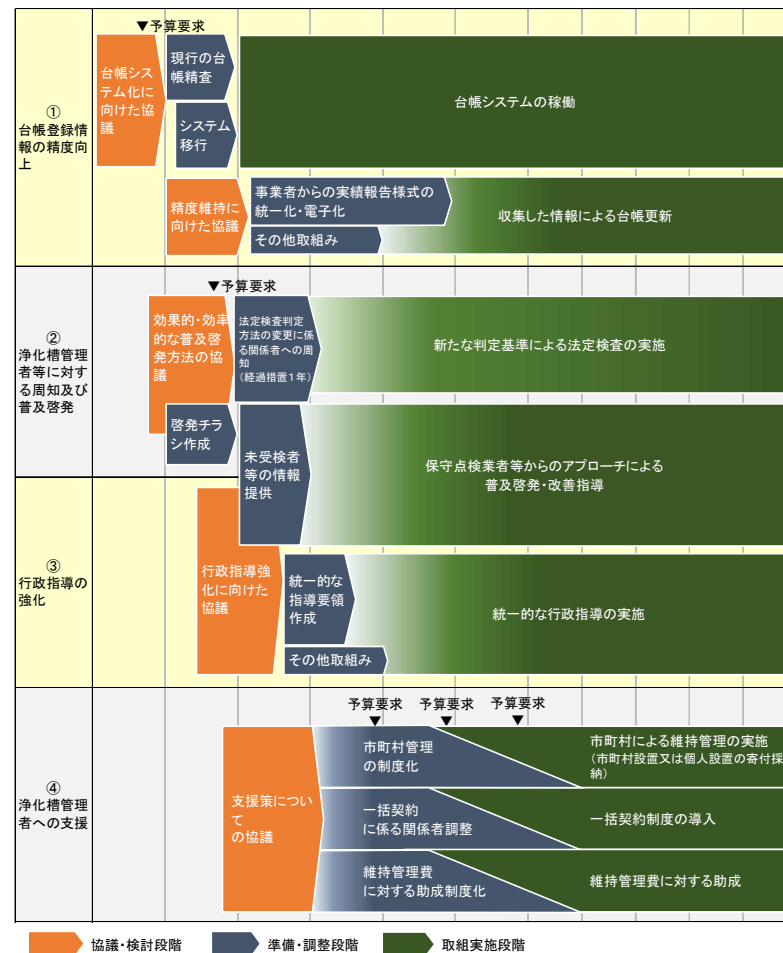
▼予算要求

①
台帳登録情報の精度向上

台帳システム化に向けた協議

現行の台帳精査

システム移行

台帳システムの稼動

精度維持に向けた協議

事業者からの実績報告様式の統一化・電子化

その他取組み

収集した情報による台帳更新

▼予算要求

②
浄化槽管理者等に対する周知及び普及啓発

効果的・効率的な普及啓発方法の協議

法定検査判定方法の変更に係る関係者への周知
（経過措置１年）

新たな判定基準による法定検査の実施

啓発チラシ作成

未受検者等の情報提供

保守点検業者等からのアプローチによる普及啓発・改善指導

③
行政指導の強化

行政指導強化に向けた協議

統一的な指導要領作成

統一的な行政指導の実施

その他取組み

予算要求 予算要求 予算要求

④
浄化槽管理者への支援

支援策についての協議

市町村管理の制度化

市町村による維持管理の実施
（市町村設置又は個人設置の寄付採納）

一括契約に係る関係者調整

一括契約制度の導入

維持管理費に対する助成制度化

維持管理費に対する助成

協議・検討段階

準備・調整段階

取組実施段階